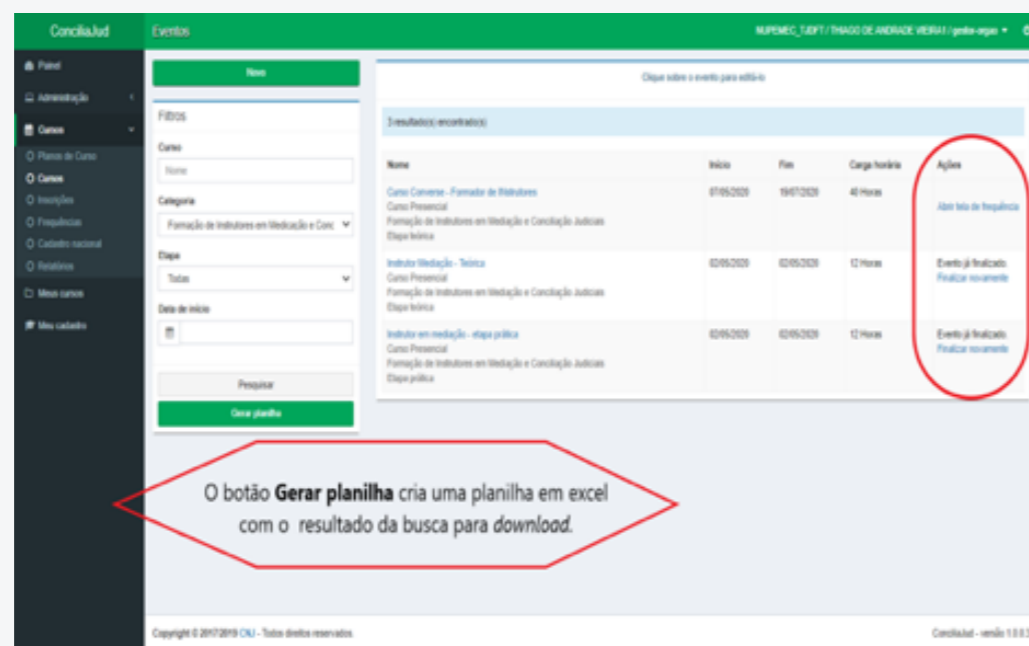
ConciliaJud

Eventos

NUPEMEC_TJDFT / THIAGO DE ANDRADE VIEIRA / gestor-ogas ▾

Painel
Administração
Cursos
Planos de Curso
Cursos
Inscrições
Frequências
Cadastro nacional
Relatórios
Meus cursos
Meu cadastro

Novo

Filtros

Curso
Nome

Categoria
Formação de Instrutores em Mediação e Conc

Etapa
Todas

Data de início

Pesquisar

Gerar planilha

Clique sobre o evento para editá-lo

3 resultado(s) encontrado(s)

| Nome | Início | Fim | Carga horária | Ações |
|---|---|---|---|---|
| Curso Converse - Formador de Instrutores<br>Curso Presencial<br>Formação de Instrutores em Mediação e Conciliação Judiciais<br>Etapa teórica | 07/05/2020 | 19/07/2020 | 40 Horas | Abrir tela de frequência |
| Instrutor Mediação - Teórica<br>Curso Presencial<br>Formação de Instrutores em Mediação e Conciliação Judiciais<br>Etapa teórica | 02/05/2020 | 02/05/2020 | 12 Horas | Evento já finalizado<br>Finalizar novamente |
| Instrutor em mediação - etapa prática<br>Curso Presencial<br>Formação de Instrutores em Mediação e Conciliação Judiciais<br>Etapa prática | 02/05/2020 | 02/05/2020 | 12 Horas | Evento já finalizado<br>Finalizar novamente |

O botão **Gerar planilha** cria uma planilha em excel com o resultado da busca para *download*.

Copyright © 2017/2019 CNJ - Todos direitos reservados.

ConciliaJud - versão 1.0.0.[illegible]